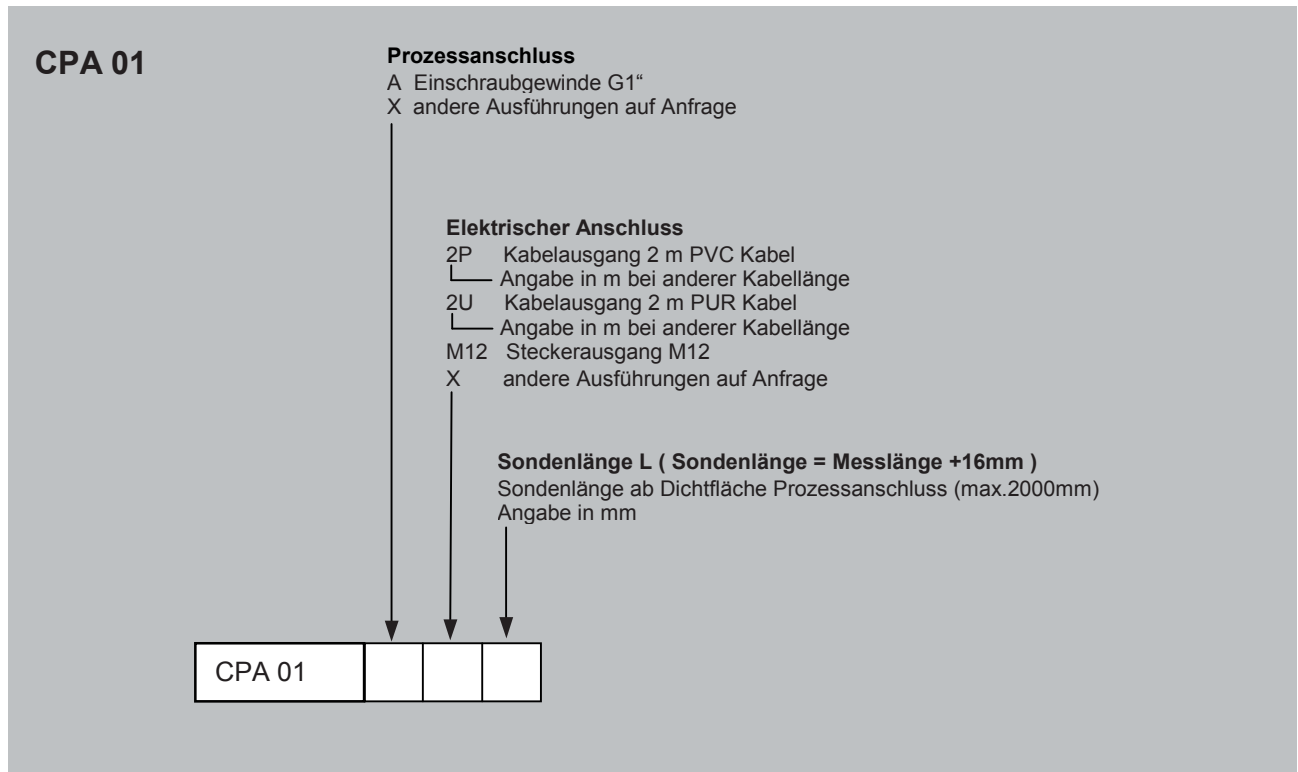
CPA 01

**Prozessanschluss**
A Einschraubgewinde G1“
X andere Ausführungen auf Anfrage

**Elektrischer Anschluss**
2P Kabelausgang 2 m PVC Kabel
Angabe in m bei anderer Kabellänge
2U Kabelausgang 2 m PUR Kabel
Angabe in m bei anderer Kabellänge
M12 Steckerausgang M12
X andere Ausführungen auf Anfrage

**Sondenlänge L ( Sondenlänge = Messlänge +16mm )**
Sondenlänge ab Dichtfläche Prozessanschluss (max.2000mm)
Angabe in mm

CPA 01